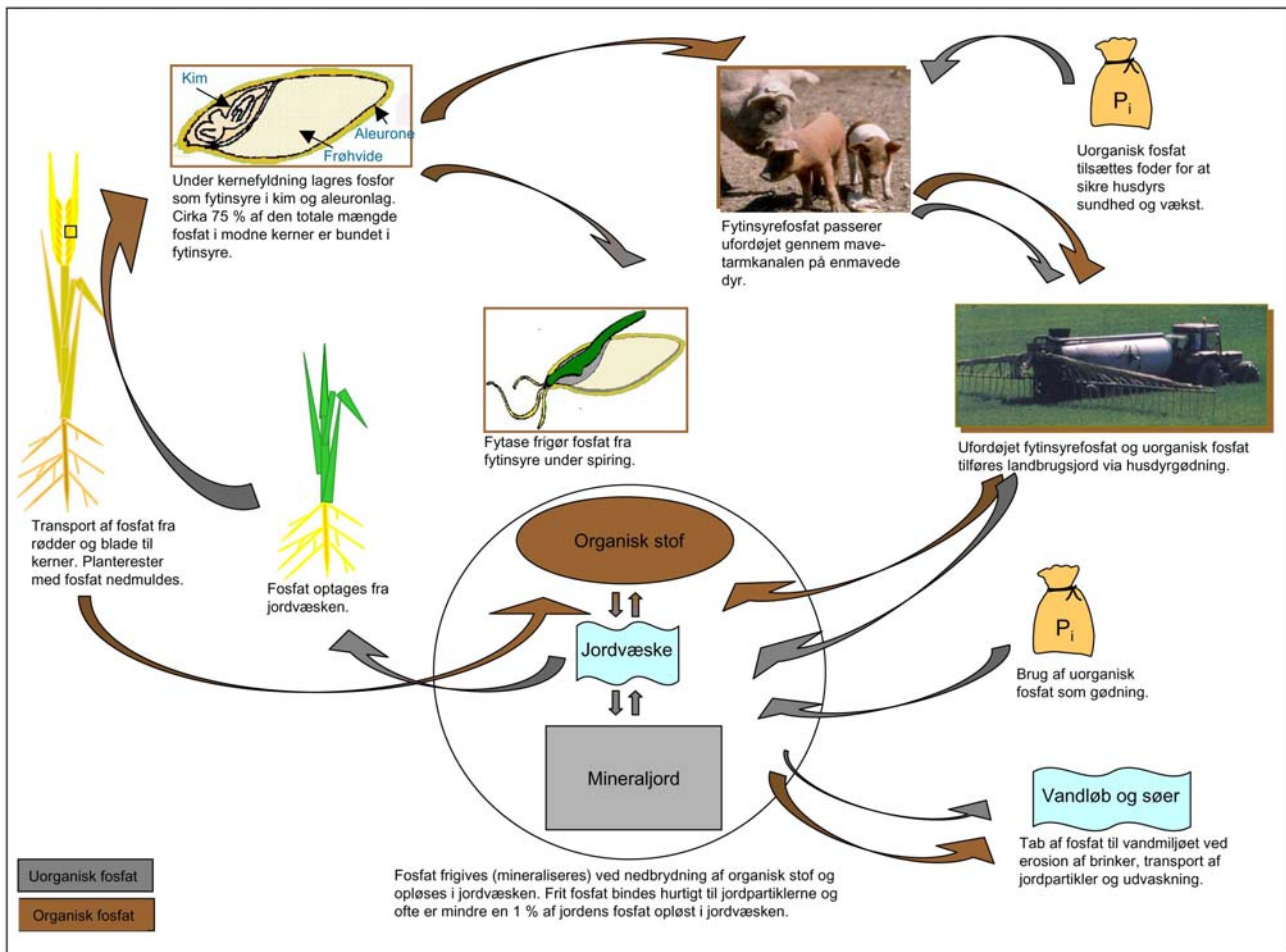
Kim

Aleurone

Frøhvide

Under kernefyldning lagres fosfor som fytinsyre i kim og aleuronlag. Cirka 75 % af den totale mængde fosfat i modne kerner er bundet i fytinsyre.

$P_i$

Uorganisk fosfat tilsættes foder for at sikre husdyrs sundhed og vækst.

Fytinsyrefosfat passerer ufordøjet gennem mave-tarmkanalen på enmavede dyr.

Fytase frigør fosfat fra fytinsyre under spiring.

Ufordøjet fytinsyrefosfat og uorganisk fosfat tilføres landbrugsjord via husdyrgødning.

Transport af fosfat fra rødder og blade til kerner. Planterester med fosfat nedmuldes.

Fosfat optages fra jordvæsken.

Organisk stof

Jordvæske

Mineraljord

$P_i$

Brug af uorganisk fosfat som gødning.

Vandløb og søer

Tab af fosfat til vandmiljøet ved erosion af brinker, transport af jordpartikler og udvaskning.

Uorganisk fosfat

Organisk fosfat

Fosfat frigives (mineraliseres) ved nedbrydning af organisk stof og opløses i jordvæsken. Frit fosfat bindes hurtigt til jordpartiklerne og ofte er mindre en 1 % af jordens fosfat opløst i jordvæsken.